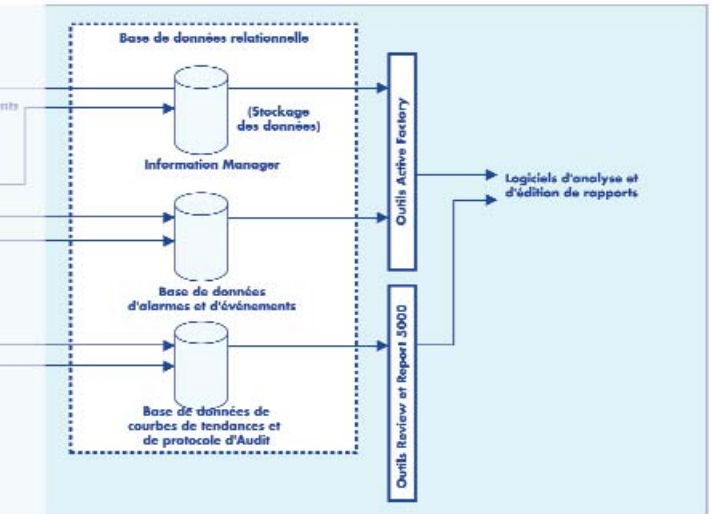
Base de données relationnelle

nts

(Stockage des données)

Information Manager

Outils Active Factory

Logiciels d'analyse et d'édition de rapports

Base de données d'alarmes et d'événements

Outils Review et Report 5000

Base de données de courbes de tendances et de protocole d'Audit